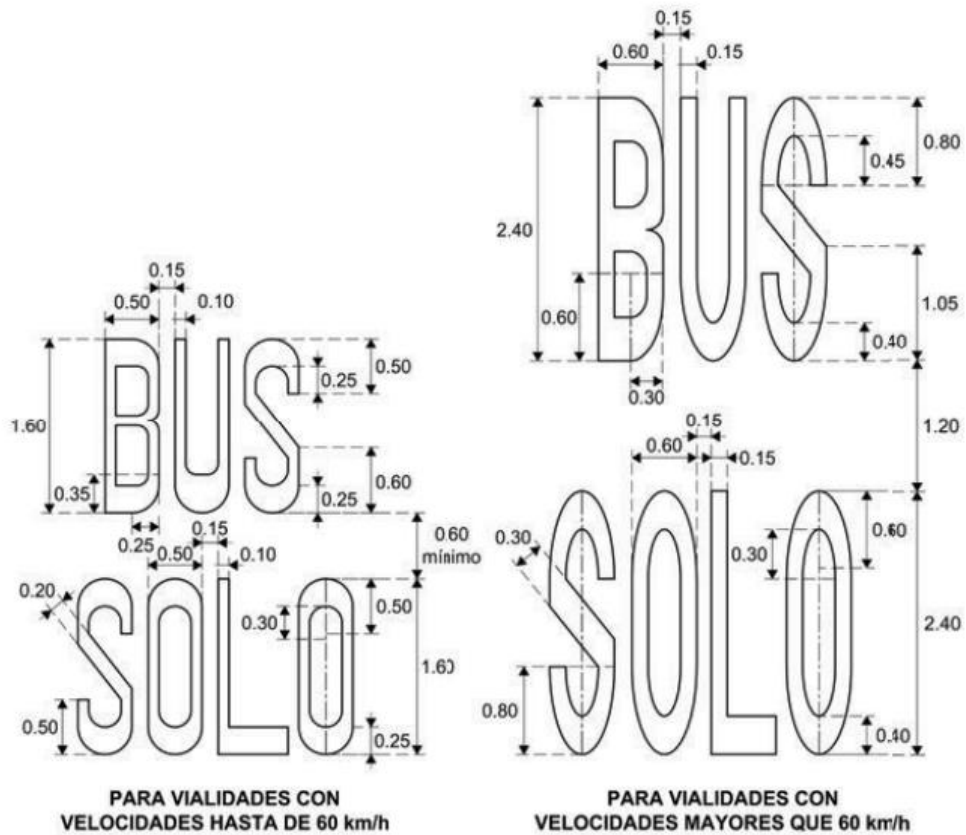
0.15
0.60
0.15
BUS
0.80
0.45
2.40
1.05
0.60
0.40
0.30
1.20
0.15
0.60
0.15
SOLO
0.30
0.60
0.30
2.40
0.80
0.40

0.15
0.50
0.10
BUS
0.50
0.25
1.60
0.60
0.35
0.25
0.25
0.15
0.50
0.10
0.60 mínimo
SOLO
0.20
0.50
0.30
1.60
0.50
0.25

PARA VIALIDADES CON VELOCIDADES HASTA DE 60 km/h

PARA VIALIDADES CON VELOCIDADES MAYORES QUE 60 km/h